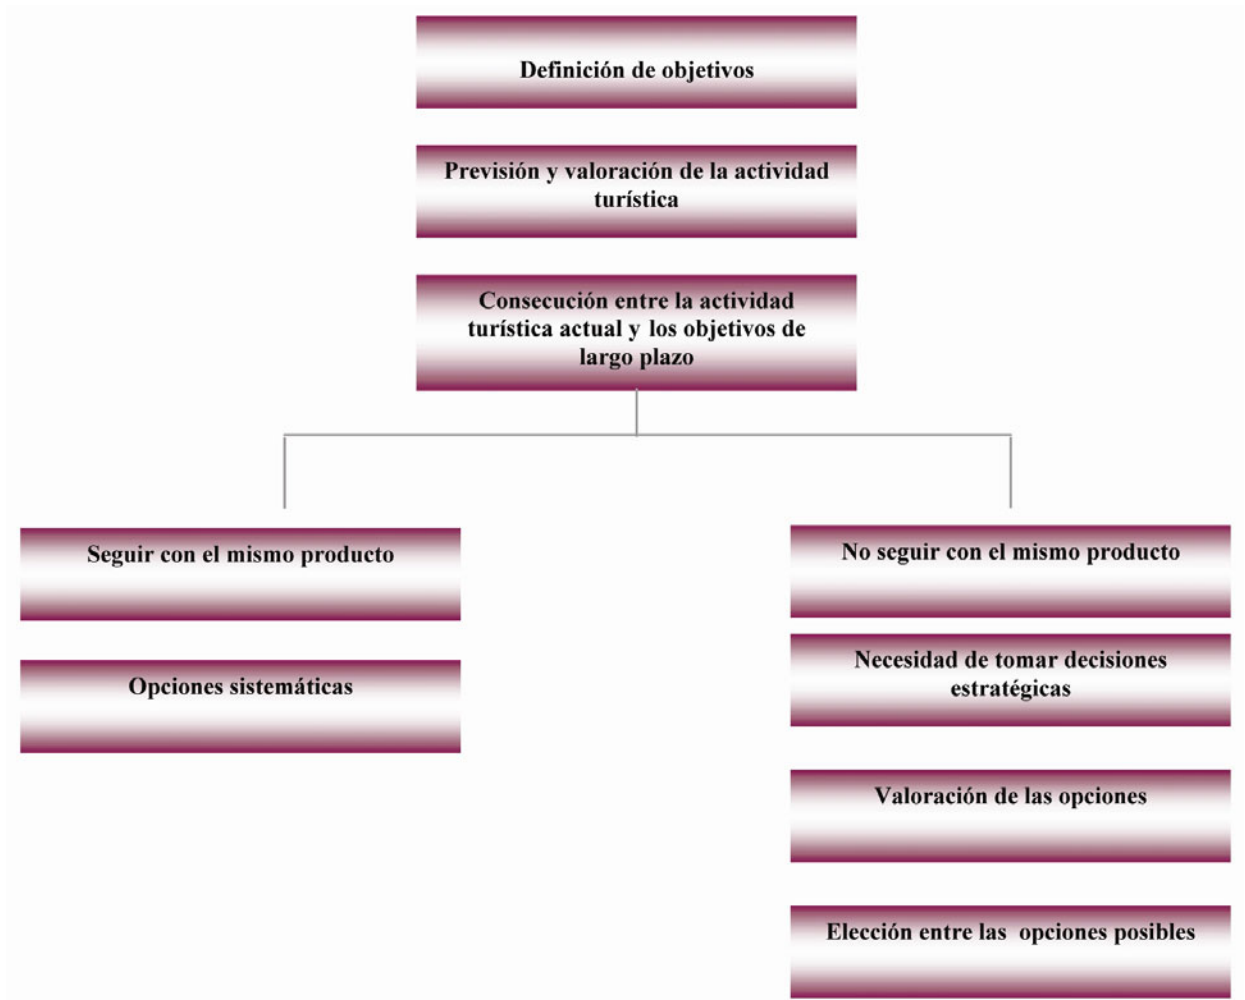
Definición de objetivos

Previsión y valoración de la actividad turística

Consecución entre la actividad turística actual y los objetivos de largo plazo

Seguir con el mismo producto

Opciones sistemáticas

No seguir con el mismo producto

Necesidad de tomar decisiones estratégicas

Valoración de las opciones

Elección entre las opciones posibles